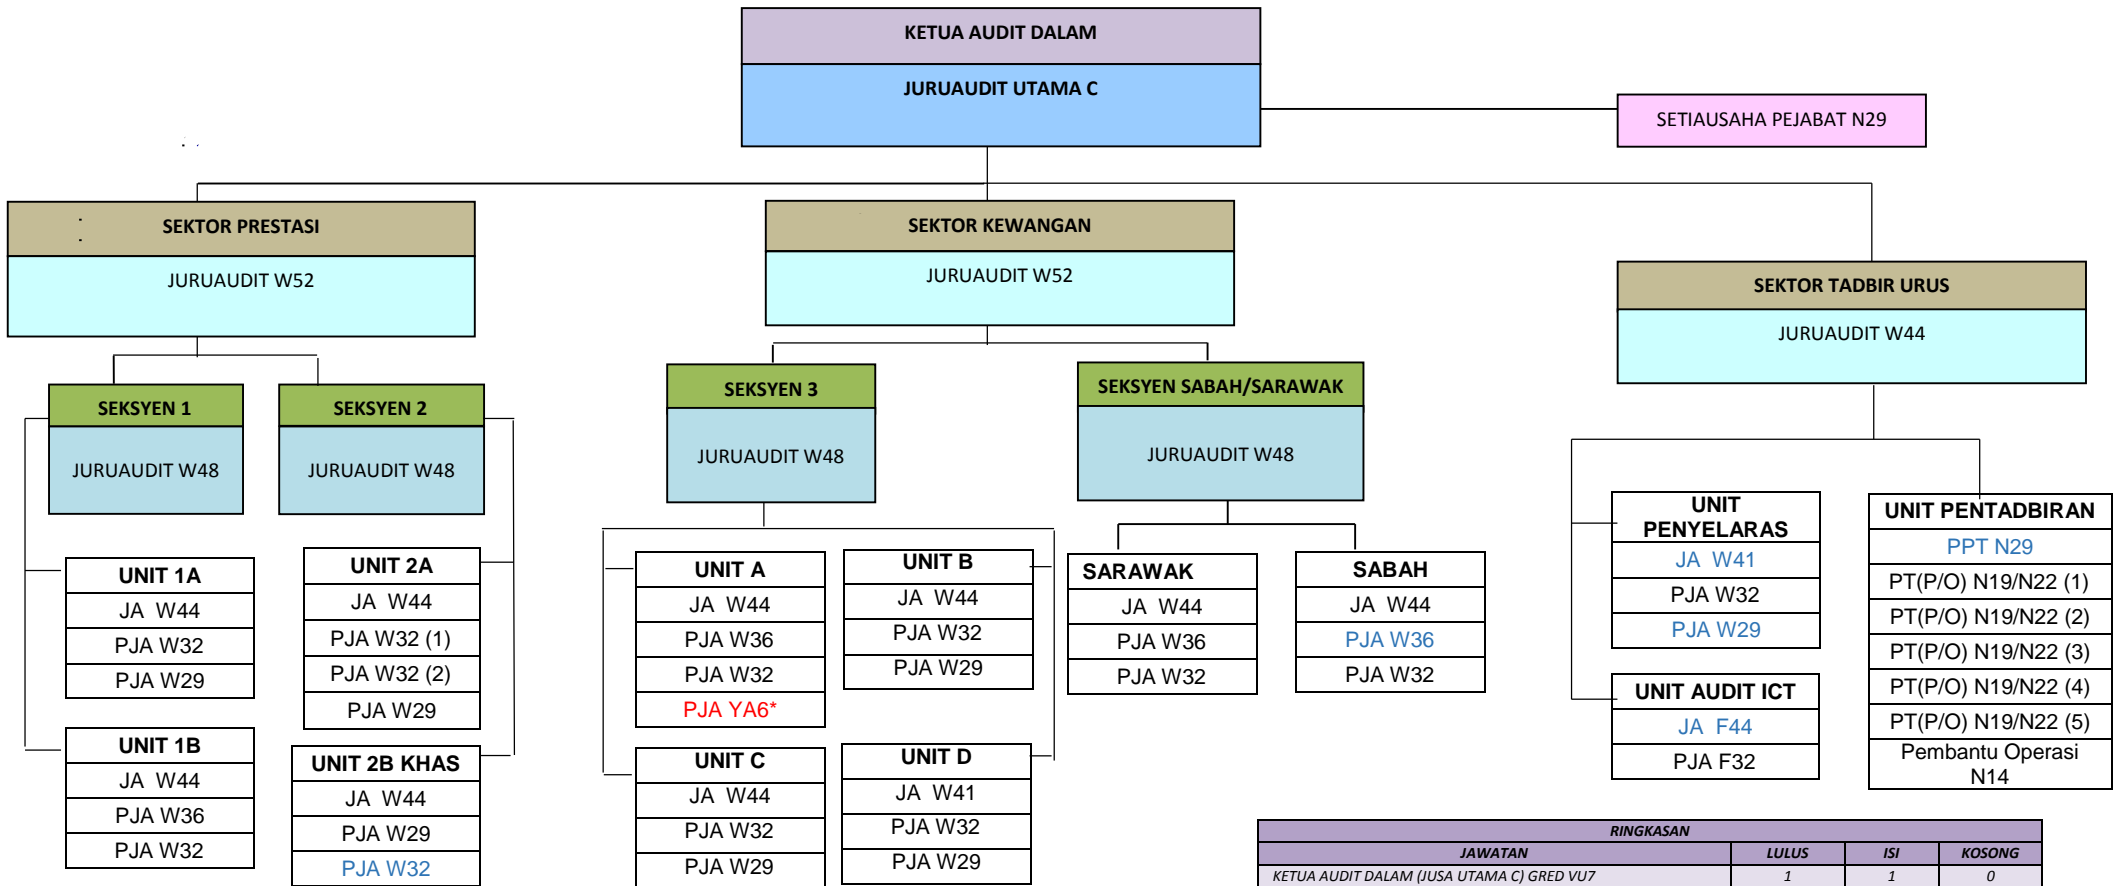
KETUA AUDIT DALAM
JURUAUDIT UTAMA C

SETIAUSAHA PEJABAT N29

SEKTOR PRESTASI
JURUAUDIT W52

SEKTOR KEWANGAN
JURUAUDIT W52

SEKTOR TADBIR URUS
JURUAUDIT W44

SEKSYEN 1
JURUAUDIT W48

SEKSYEN 2
JURUAUDIT W48

SEKSYEN 3
JURUAUDIT W48

SEKSYEN SABAH/SARAWAK
JURUAUDIT W48

UNIT 1A
JA W44
PJA W32
PJA W29

UNIT 1B
JA W44
PJA W36
PJA W32

UNIT 2A
JA W44
PJA W32 (1)
PJA W32 (2)
PJA W29

UNIT 2B KHAS
JA W44
PJA W29
PJA W32

UNIT A
JA W44
PJA W36
PJA W32
PJA YA6*

UNIT B
JA W44
PJA W32
PJA W29

UNIT C
JA W44
PJA W32
PJA W29

UNIT D
JA W41
PJA W32
PJA W29

SARAWAK
JA W44
PJA W36
PJA W32

SABAH
JA W44
PJA W36
PJA W32

UNIT PENYELARAS
JA W41
PJA W32
PJA W29

UNIT AUDIT ICT
JA F44
PJA F32

UNIT PENTADBIRAN
PPT N29
PT(P/O) N19/N22 (1)
PT(P/O) N19/N22 (2)
PT(P/O) N19/N22 (3)
PT(P/O) N19/N22 (4)
PT(P/O) N19/N22 (5)
Pembantu Operasi N14

RINGKASAN
| JAWATAN | LULUS | ISI | KOSONG |
|---|---|---|---|
| KETUA AUDIT DALAM (JUSA UTAMA C) GRED VU7 | 1 | 1 | 0 |